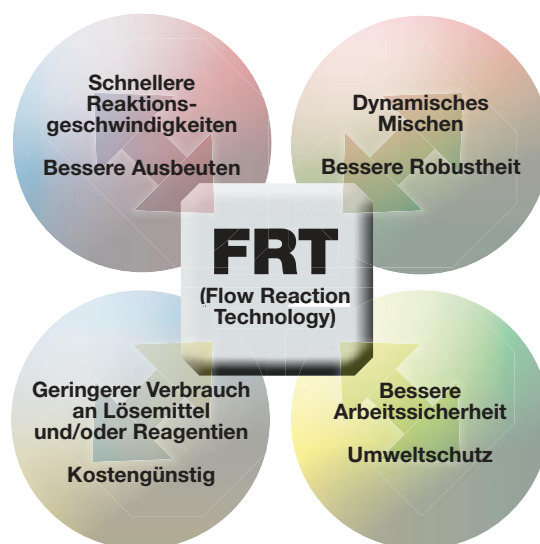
Schnellere Reaktionsgeschwindigkeiten

Bessere Ausbeuten

Dynamisches Mischen

Bessere Robustheit

FRT

(Flow Reaction Technology)

Geringerer Verbrauch an Lösemittel und/oder Reagentien

Kostengünstig

Bessere Arbeitssicherheit

Umweltschutz